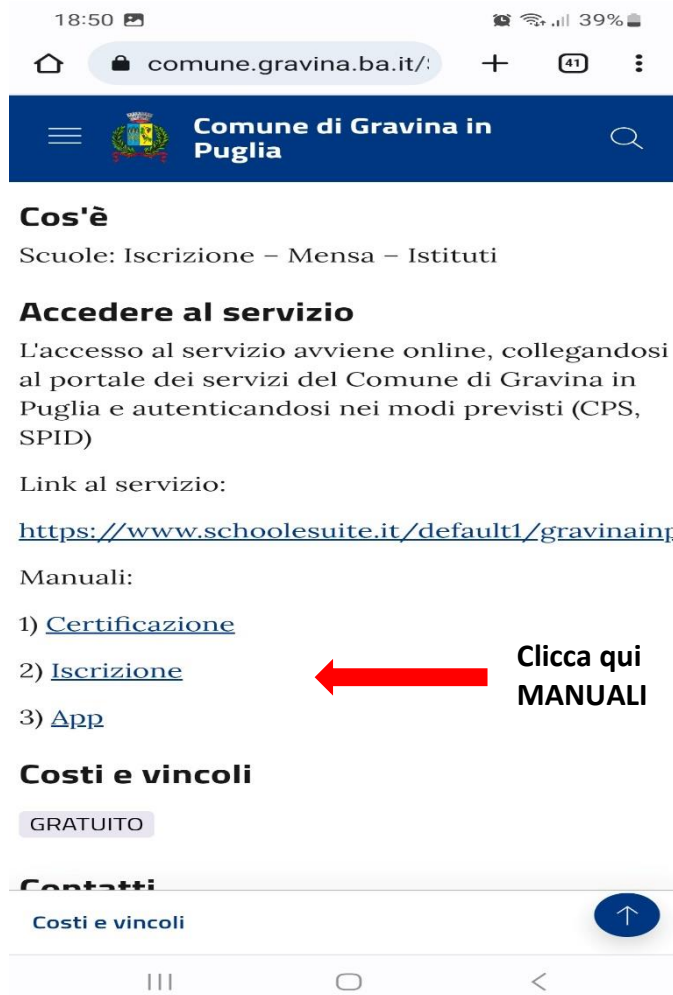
18:50 39%

comune.gravina.ba.it/ 41

Comune di Gravina in Puglia

Cos'è

Scuole: Iscrizione – Mensa – Istituti

Accedere al servizio

L'accesso al servizio avviene online, collegandosi al portale dei servizi del Comune di Gravina in Puglia e autenticandosi nei modi previsti (CPS, SPID)

Link al servizio:

https://www.schoolesuite.it/default1/gravinain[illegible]

Manuali:

1) Certificazione

2) Iscrizione

3) App

Clicca qui MANUALI

Costi e vincoli

GRATUITO

Contatti

Costi e vincoli